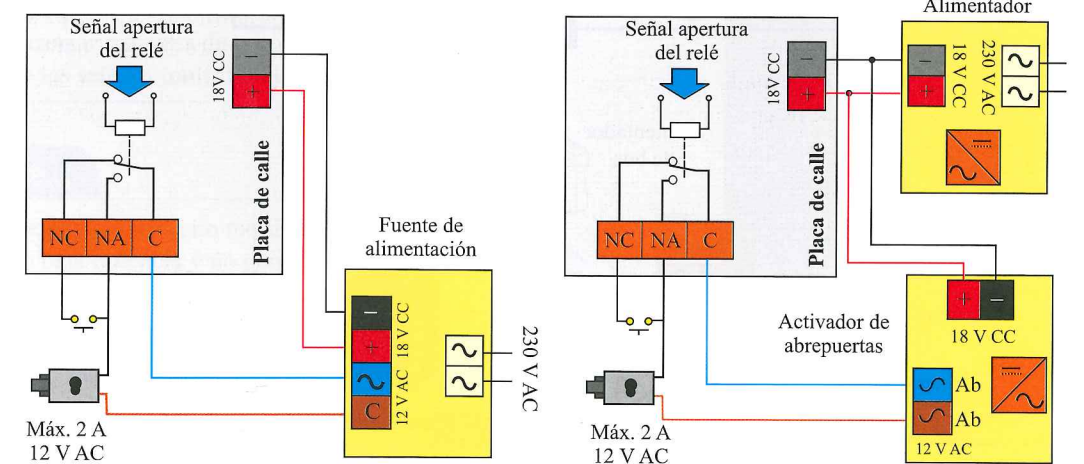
Señal apertura del relé

18V CC

−

+

Placa de calle

NC NA C

Fuente de alimentación

−

+

18V CC

~

12 V AC

C

~

~

230 V AC

Máx. 2 A
12 V AC

Señal apertura del relé

18V CC

−

+

Alimentador

−

+

18 V CC

~

~

230 V AC

Placa de calle

NC NA C

+ −

18 V CC

Activador de abrepuertas

~ Ab

~ Ab

12 V AC

Máx. 2 A
12 V AC